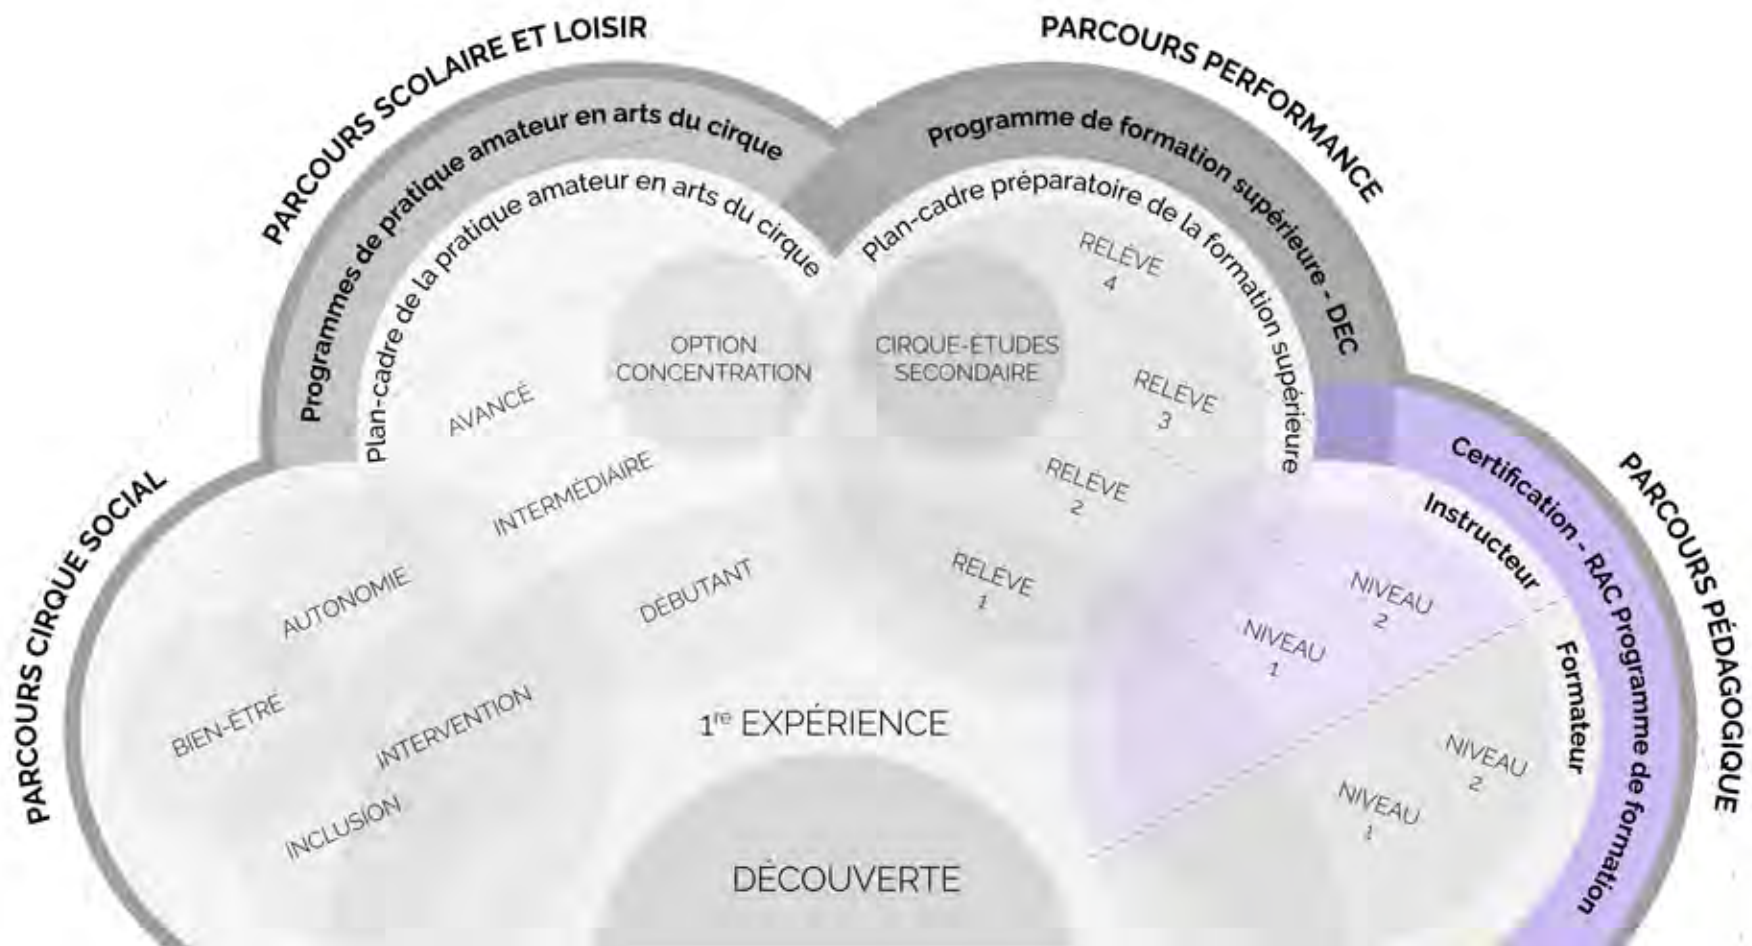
PARCOURS SCOLAIRE ET LOISIR

PARCOURS PERFORMANCE

Programmes de pratique amateur en arts du cirque

Plan-cadre de la pratique amateur en arts du cirque

Programme de formation supérieure - DEC

Plan-cadre préparatoire de la formation supérieure

OPTION CONCENTRATION

CIRQUE-ÉTUDES SECONDAIRE

AVANCÉ

INTERMÉDIAIRE

DÉBUTANT

RELÈVE 4

RELÈVE 3

RELÈVE 2

RELÈVE 1

PARCOURS CIRQUE SOCIAL

AUTONOMIE

BIEN-ÊTRE

INTERVENTION

INCLUSION

$1^{re}$ EXPÉRIENCE

DÉCOUVERTE

PARCOURS PÉDAGOGIQUE

Certification - RAC Programme de formation

Instructeur

NIVEAU 2

NIVEAU 1

Formateur

NIVEAU 2

NIVEAU 1